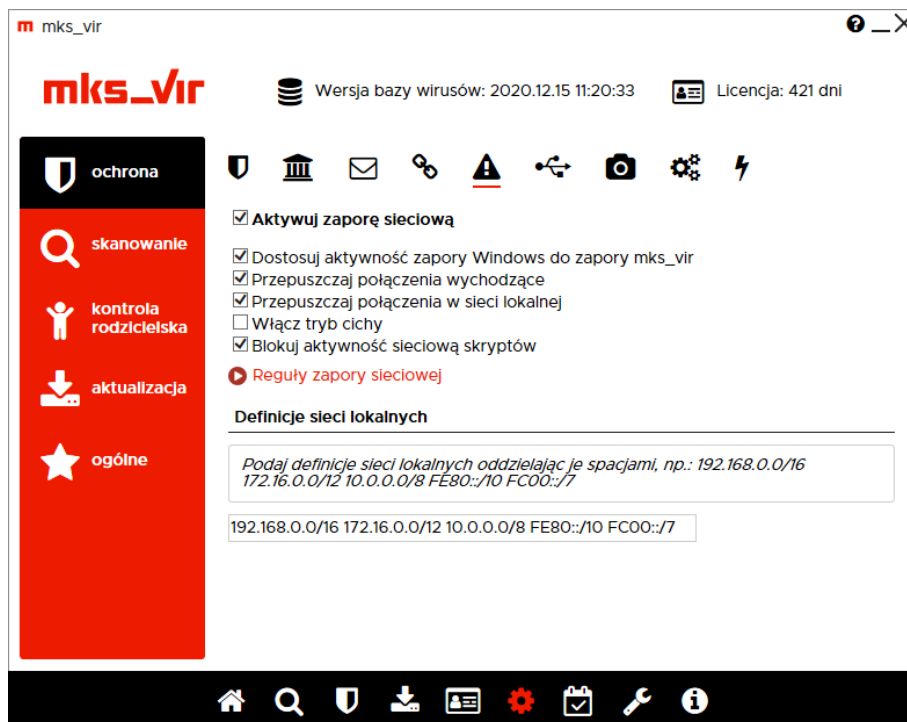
m mks_vir

? _ X

mks_vir

Wersja bazy wirusów: 2020.12.15 11:20:33

Licencja: 421 dni

ochrona

skanowanie

kontrola rodzicielska

aktualizacja

ogólne

☑ Aktywuj zaporę sieciową

☑ Dostosuj aktywność zapory Windows do zapory mks_vir
☑ Przepuszczaj połączenia wychodzące
☑ Przepuszczaj połączenia w sieci lokalnej
☐ Włącz tryb cichy
☑ Blokuj aktywność sieciową skryptów

Reguły zapory sieciowej

Definicje sieci lokalnych

Podaj definicje sieci lokalnych oddzielając je spacjami, np.: 192.168.0.0/16 172.16.0.0/12 10.0.0.0/8 FE80::/10 FC00::/7

192.168.0.0/16 172.16.0.0/12 10.0.0.0/8 FE80::/10 FC00::/7